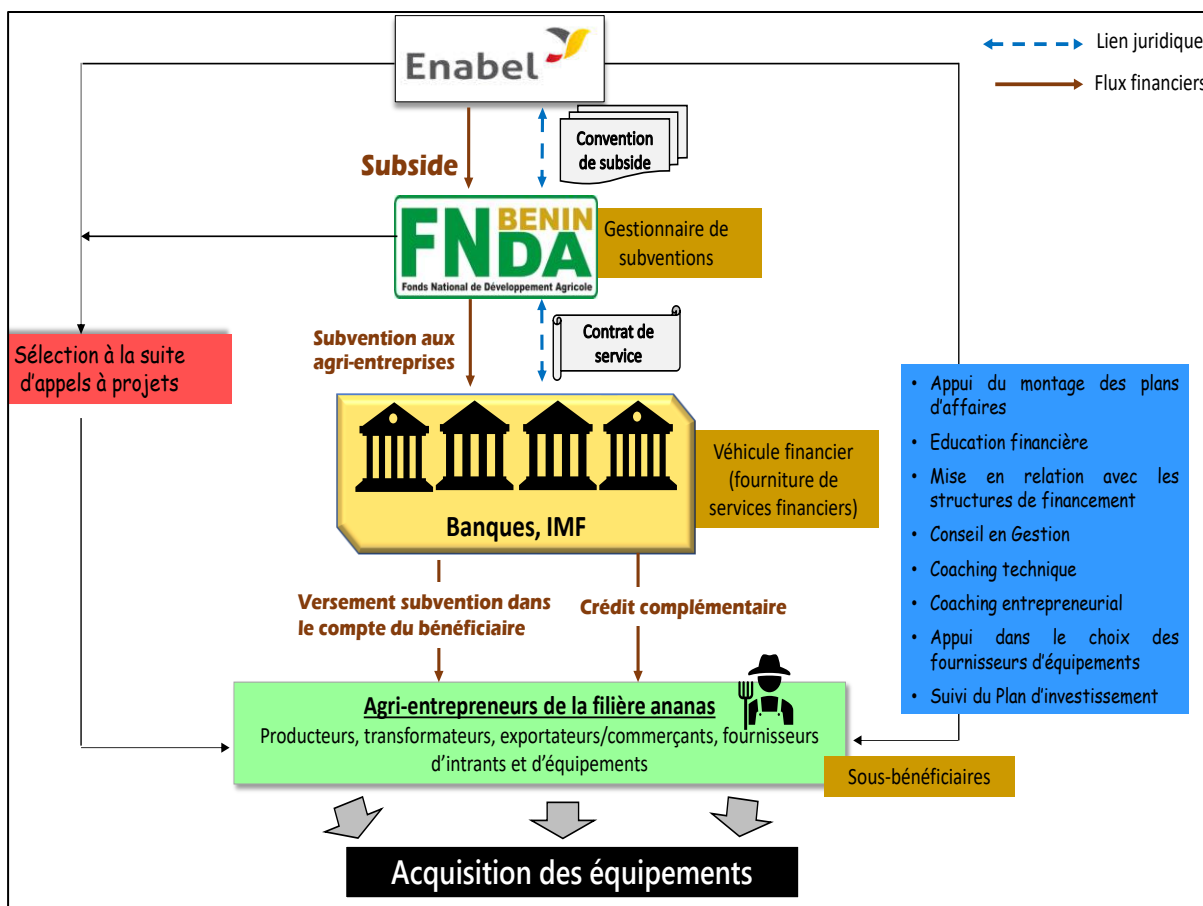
Enabel

Lien juridique

Flux financiers

Subside

Convention de subside

BENIN
FNDA
Fonds National de Développement Agricole

Gestionnaire de subventions

Sélection à la suite d'appels à projets

Subvention aux agri-entreprises

Contrat de service

Banques, IMF

Véhicule financier (fourniture de services financiers)

- Appui du montage des plans d'affaires
- Education financière
- Mise en relation avec les structures de financement
- Conseil en Gestion
- Coaching technique
- Coaching entrepreneurial
- Appui dans le choix des fournisseurs d'équipements
- Suivi du Plan d'investissement

Versement subvention dans le compte du bénéficiaire

Crédit complémentaire

Agri-entrepreneurs de la filière ananas
Producteurs, transformateurs, exportateurs/commerçants, fournisseurs d'intrants et d'équipements

Sous-bénéficiaires

Acquisition des équipements